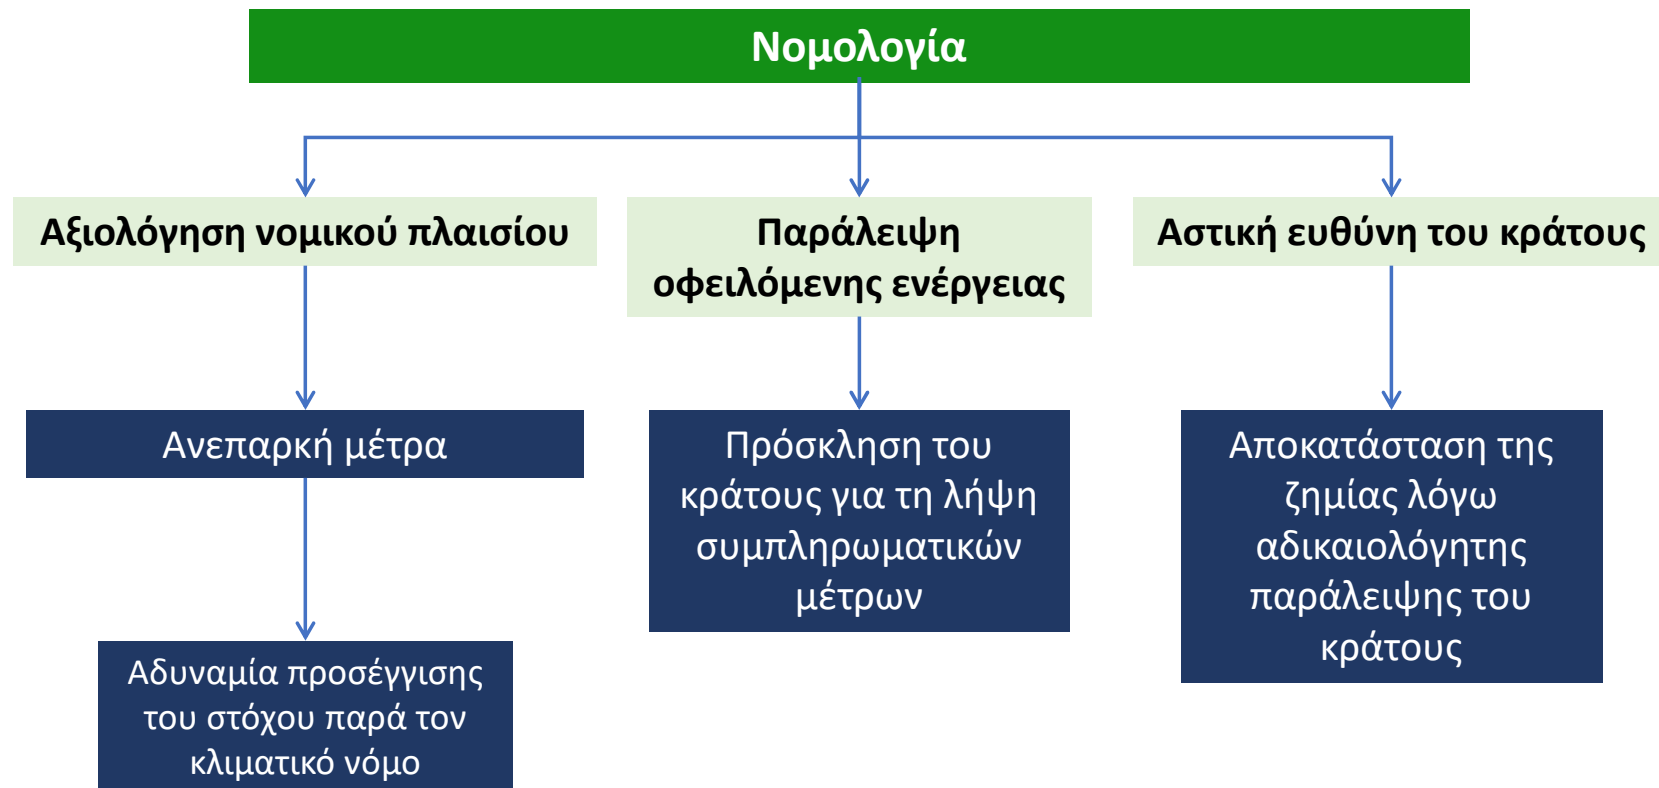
Νομολογία

Αξιολόγηση νομικού πλαισίου

Ανεπαρκή μέτρα

Αδυναμία προσέγγισης του στόχου παρά τον κλιματικό νόμο

Παράλειψη οφειλόμενης ενέργειας

Πρόσκληση του κράτους για τη λήψη συμπληρωματικών μέτρων

Αστική ευθύνη του κράτους

Αποκατάσταση της ζημίας λόγω αδικαιολόγητης παράλειψης του κράτους